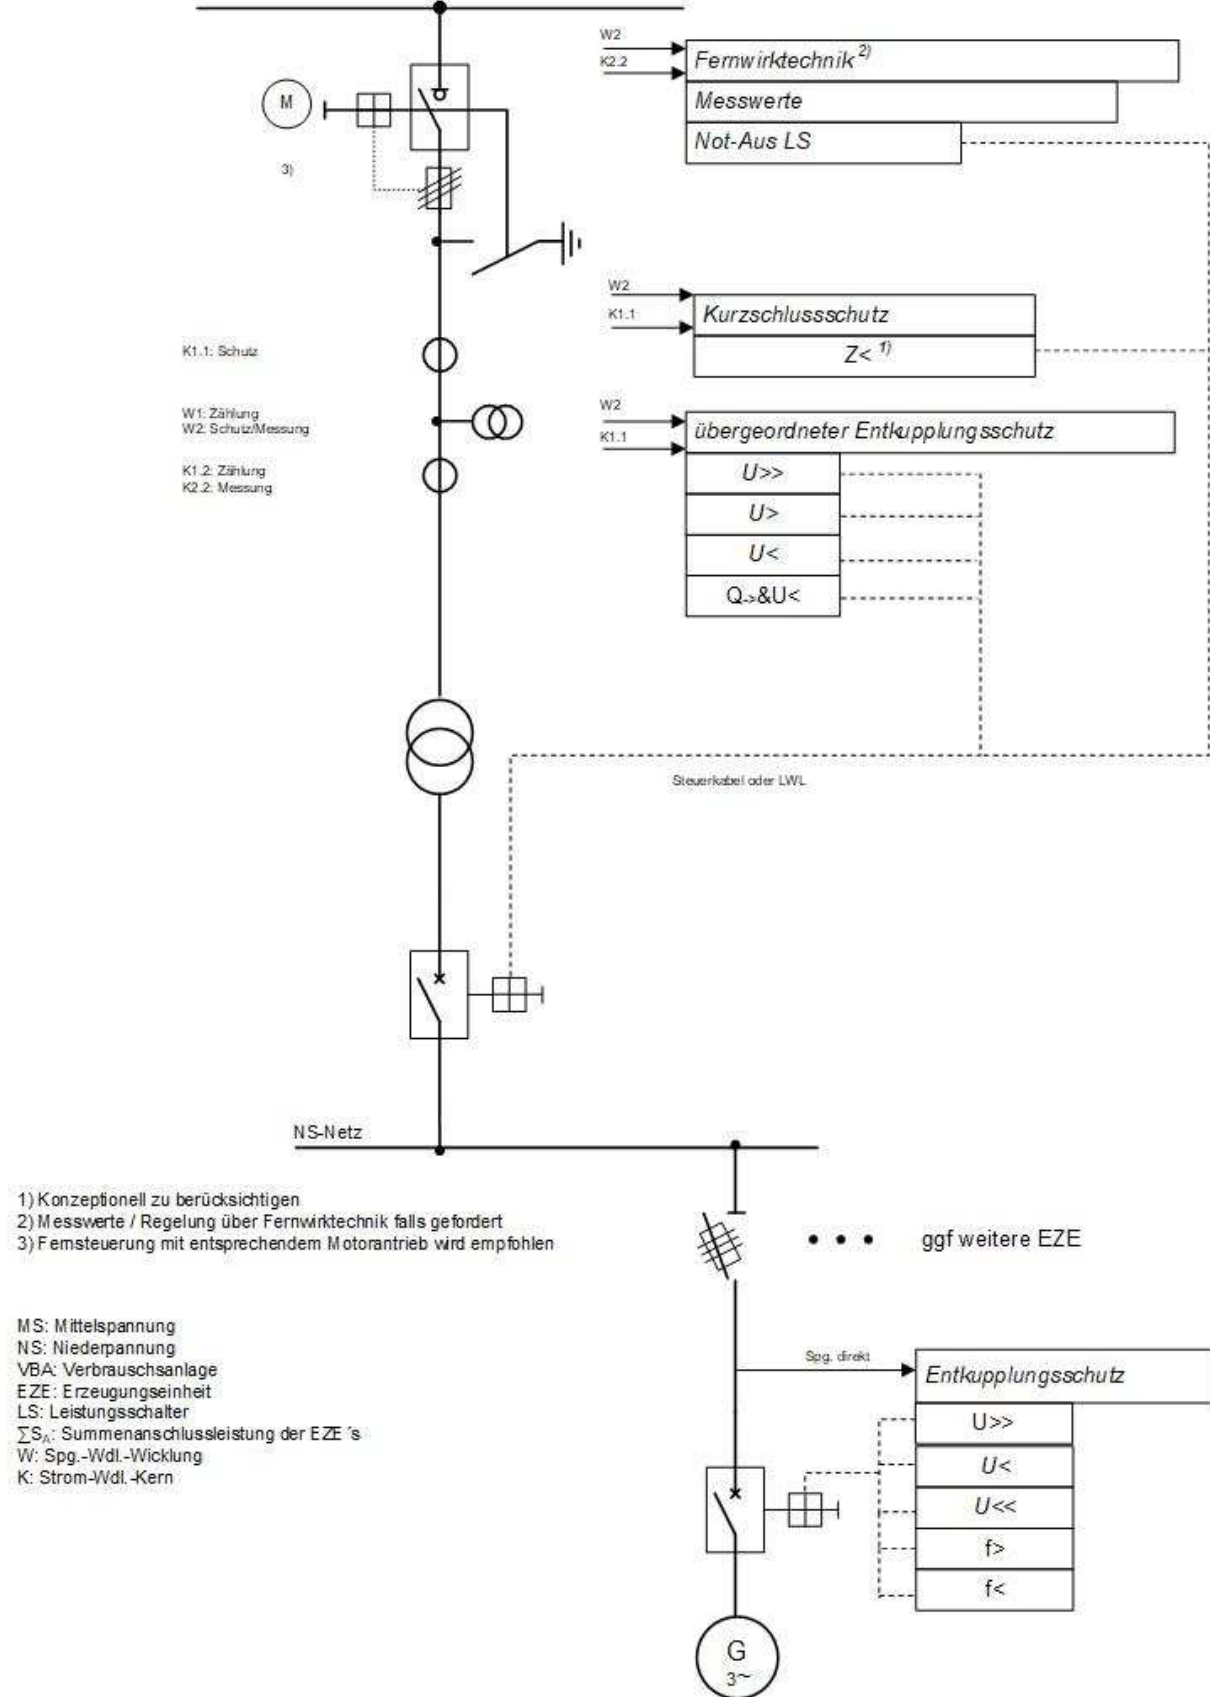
W2
K2.2
Fernwirktechnik $^{2)}$
Messwerte
Not-Aus LS

M
3)

W2
K1.1
Kurzschlussschutz
Z< $^{1)}$

K1.1: Schutz

W1: Zählung
W2: Schutz/Messung

K1.2: Zählung
K2.2: Messung

W2
K1.1
übergeordneter Entkupplungsschutz
U>>
U>
U<
Q->&U<

Steuerkabel oder LWL

NS-Netz

1) Konzeptionell zu berücksichtigen
2) Messwerte / Regelung über Fernwirktechnik falls gefordert
3) Fernsteuerung mit entsprechendem Motorantrieb wird empfohlen

• • • ggf weitere EZE

MS: Mittelspannung
NS: Niederpannung
VBA: Verbrauschsanlage
EZE: Erzeugungseinheit
LS: Leistungsschalter
$\sum S_A$: Summenanschlussleistung der EZE´s
W: Spg.-Wdl.-Wicklung
K: Strom-Wdl.-Kern

Spg. direkt
Entkupplungsschutz
U>>
U<
U<<
f>
f<

G
3~